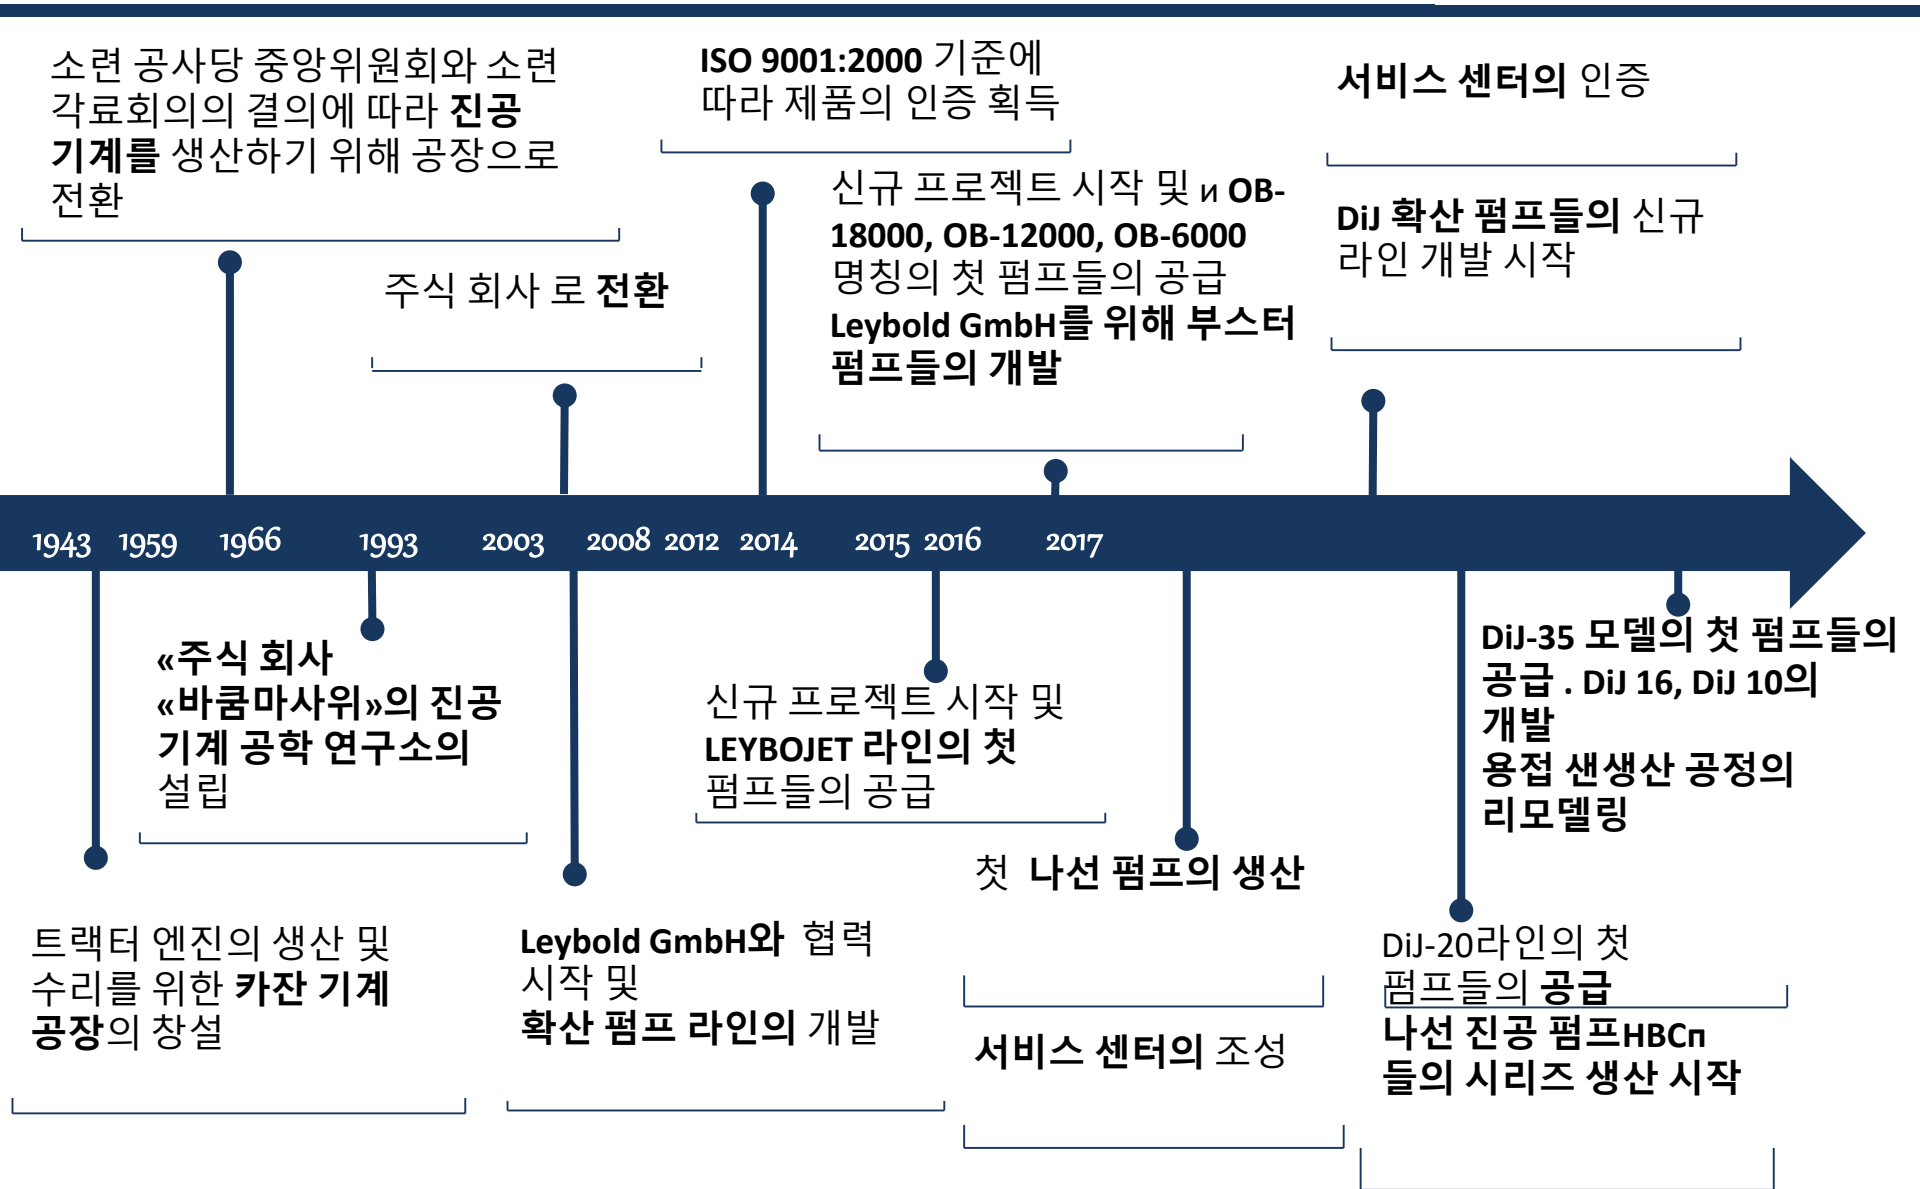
소련 공사당 중앙위원회와 소련 각료회의의 결의에 따라 진공 기계를 생산하기 위해 공장으로 전환

ISO 9001:2000 기준에 따라 제품의 인증 획득

서비스 센터의 인증

신규 프로젝트 시작 및 и OB-18000, OB-12000, OB-6000 명칭의 첫 펌프들의 공급
Leybold GmbH를 위해 부스터 펌프들의 개발

DiJ 확산 펌프들의 신규 라인 개발 시작

주식 회사 로 전환

1943 1959 1966 1993 2003 2008 2012 2014 2015 2016 2017

«주식 회사 «바쿰마사위»의 진공 기계 공학 연구소의 설립

신규 프로젝트 시작 및 LEYBOJET 라인의 첫 펌프들의 공급

DiJ-35 모델의 첫 펌프들의 공급 . DiJ 16, DiJ 10의 개발
용접 샌생산 공정의 리모델링

첫 나선 펌프의 생산

트랙터 엔진의 생산 및 수리를 위한 카잔 기계 공장의 창설

Leybold GmbH와 협력 시작 및
확산 펌프 라인의 개발

DiJ-20라인의 첫 펌프들의 공급
나선 진공 펌프HBCn 들의 시리즈 생산 시작

서비스 센터의 조성